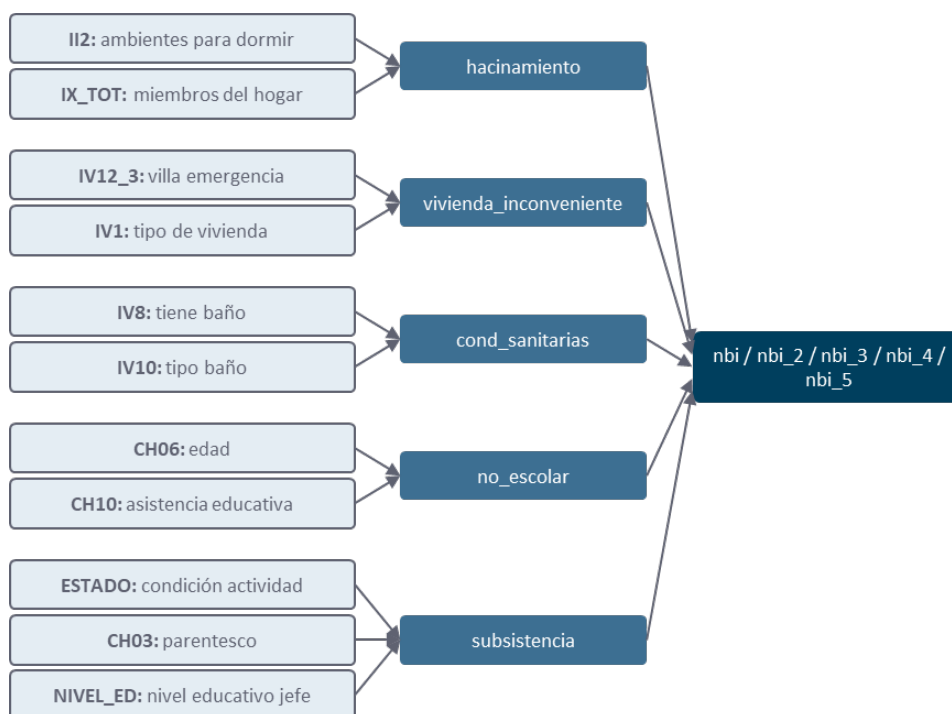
**II2:** ambientes para dormir

**IX_TOT:** miembros del hogar

hacinamiento

**IV12_3:** villa emergencia

**IV1:** tipo de vivienda

vivienda_inconveniente

**IV8:** tiene baño

**IV10:** tipo baño

cond_sanitarias

**CH06:** edad

**CH10:** asistencia educativa

no_escolar

**ESTADO:** condición actividad

**CH03:** parentesco

**NIVEL_ED:** nivel educativo jefe

subsistencia

nbi / nbi_2 / nbi_3 / nbi_4 / nbi_5